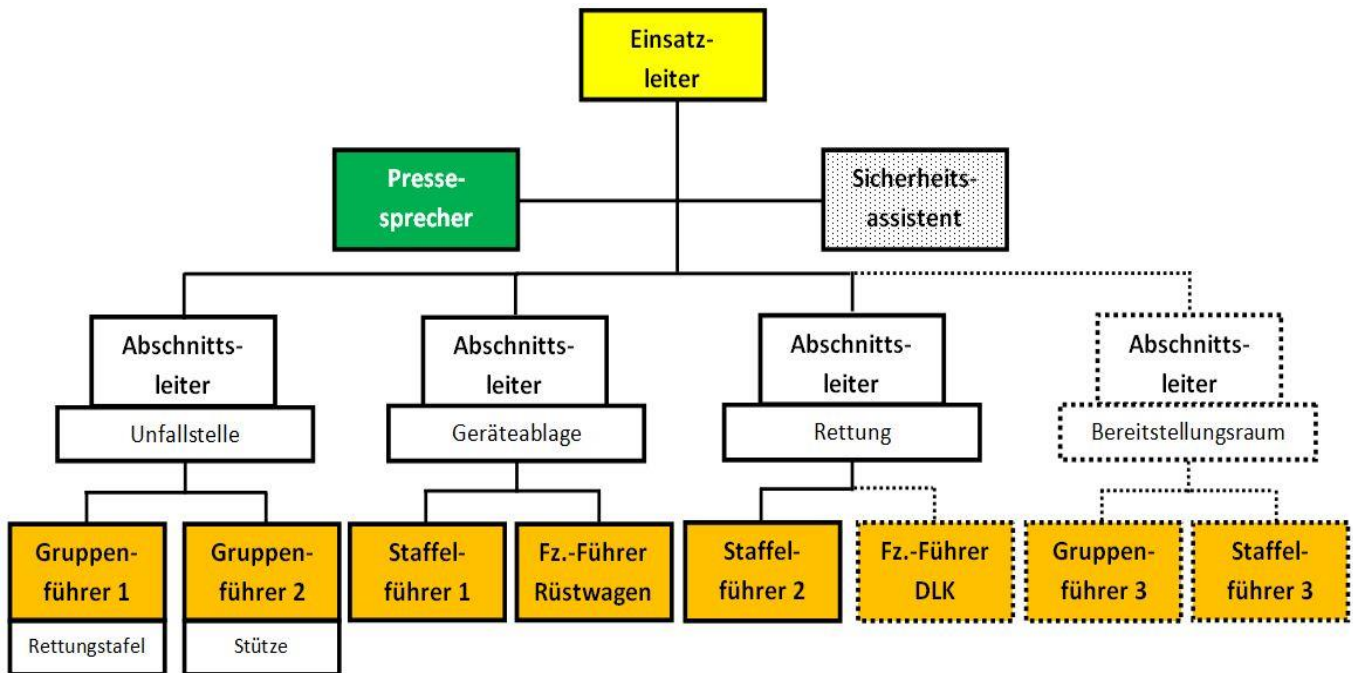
Einsatzleiter

Pressesprecher

Sicherheitsassistent

Abschnittsleiter
Unfallstelle

Abschnittsleiter
Geräteablage

Abschnittsleiter
Rettung

Abschnittsleiter
Bereitstellungsraum

Gruppenführer 1
Rettungstafel

Gruppenführer 2
Stütze

Staffelführer 1

Fz.-Führer Rüstwagen

Staffelführer 2

Fz.-Führer DLK

Gruppenführer 3

Staffelführer 3